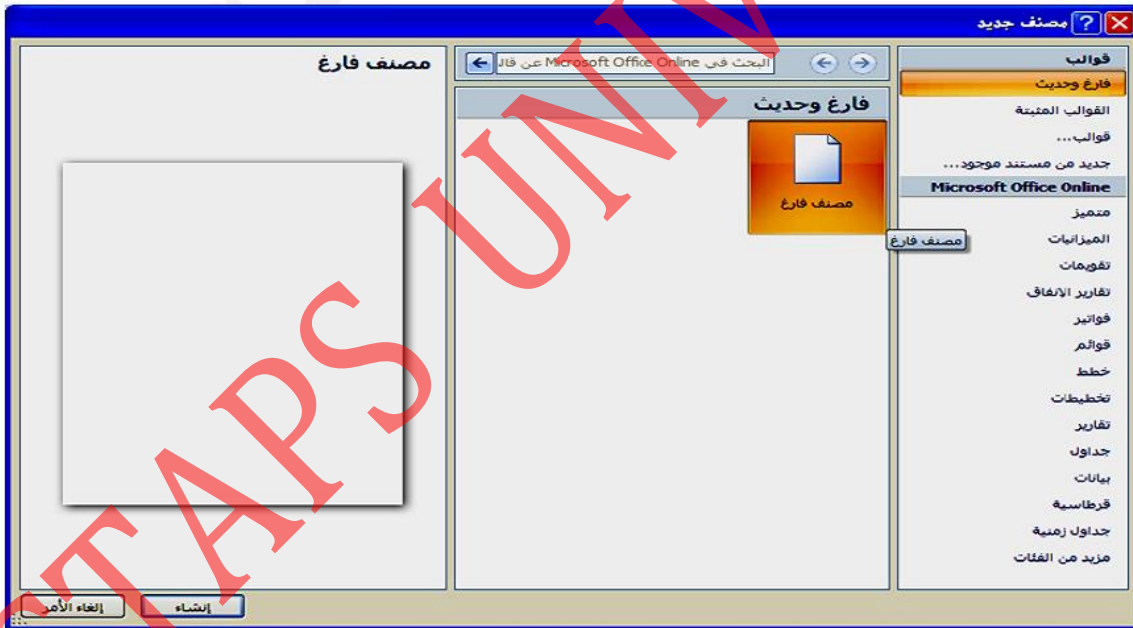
مصنف جديد

قوالب
فارغ وحديث
القوالب المثبتة
قوالب...
جديد من مستند موجود...
Microsoft Office Online
متميز
الميزانيات
تقويمات
تقارير الانفاق
فواتير
قوائم
خطط
تخطيطات
تقارير
جداول
بيانات
قرطاسية
جداول زمنية
مزيد من الفئات

البحث في Microsoft Office Online عن قال

فارغ وحديث
مصنف فارغ
مصنف فارغ

مصنف فارغ

TAPS UNIV

إنشاء
إلغاء الأمر